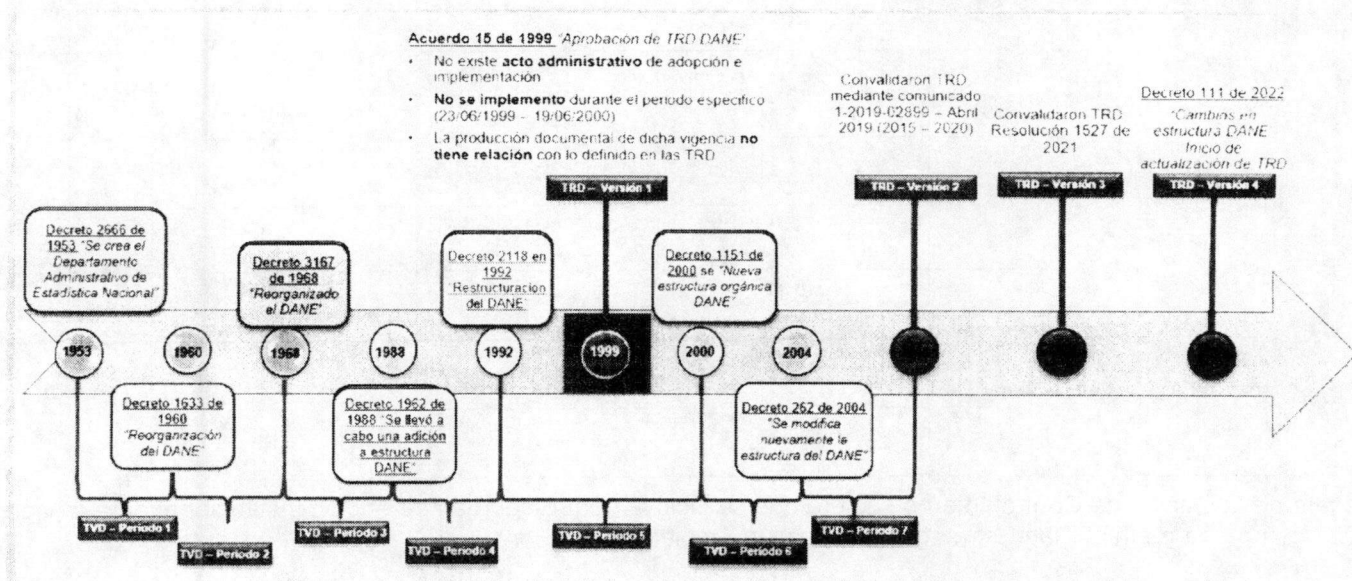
Acuerdo 15 de 1999 "Aprobación de TRD DANE"

- No existe acto administrativo de adopción e implementación
- No se implemento durante el periodo especifico (23/06/1999 - 19/06/2000)
- La producción documental de dicha vigencia no tiene relación con lo definido en las TRD

Convalidaron TRD mediante comunicado 1-2019-02899 – Abril 2019 (2015 – 2020)

Convalidaron TRD Resolución 1527 de 2021

Decreto 111 de 2022 "Cambios en estructura DANE Inicio de actualización de TRD"

TRD – Versión 1

TRD – Versión 2

TRD – Versión 3

TRD – Versión 4

Decreto 2666 de 1953 "Se crea el Departamento Administrativo de Estadística Nacional"

Decreto 3167 de 1968 "Reorganizado el DANE"

Decreto 2118 en 1992 "Restructuracion del DANE"

Decreto 1151 de 2000 se "Nueva estructura orgánica DANE"

1953

1960

1968

1988

1992

1999

2000

2004

Decreto 1633 de 1960 "Reorganización del DANE"

Decreto 1962 de 1988 "Se llevó a cabo una adición a estructura DANE"

Decreto 262 de 2004 "Se modifica nuevamente la estructura del DANE"

TVD – Periodo 1

TVD – Periodo 2

TVD – Periodo 3

TVD – Periodo 4

TVD – Periodo 5

TVD – Periodo 6

TVD – Periodo 7